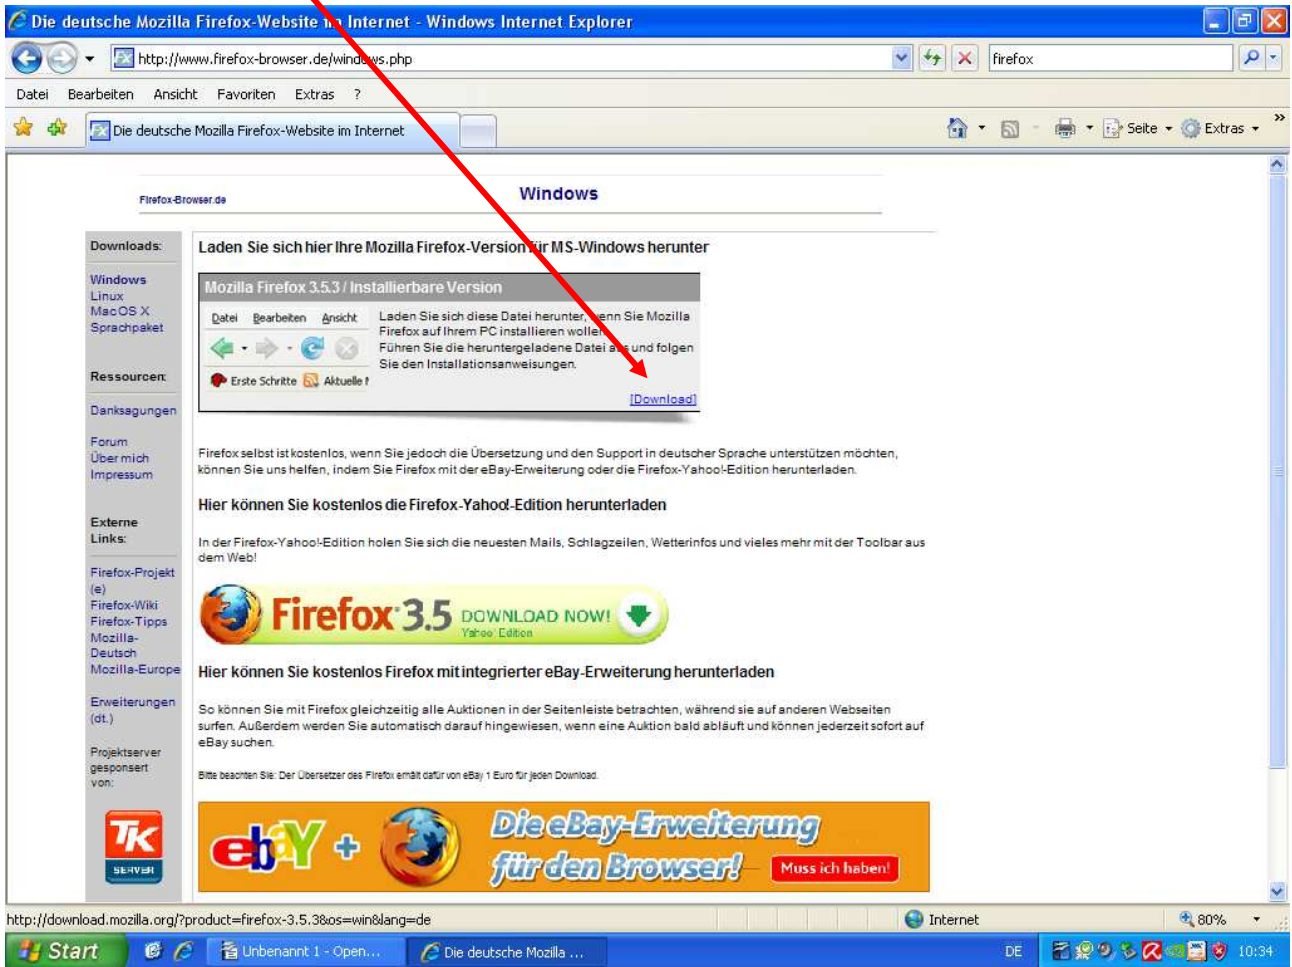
Die deutsche Mozilla Firefox-Website im Internet - Windows Internet Explorer

http://www.firefox-browser.de/windows.php

firefox

Datei Bearbeiten Ansicht Favoriten Extras ?

Die deutsche Mozilla Firefox-Website im Internet

Seite Extras

Firefox-Browser.de

Windows

Downloads:

Windows
Linux
MacOS X
Sprachpaket

Ressourcen:

Danksagungen

Forum
Über mich
Impressum

Externe Links:

Firefox-Projekt (e)
Firefox-Wiki
Firefox-Tipps
Mozilla-Deutsch
Mozilla-Europe

Erweiterungen (dt.)

Projektserver gesponsert von:

TK SERVER

Laden Sie sich hier Ihre Mozilla Firefox-Version für MS-Windows herunter

Mozilla Firefox 3.5.3 / Installierbare Version

Datei Bearbeiten Ansicht

Erste Schritte Aktuelle N

Laden Sie sich diese Datei herunter, wenn Sie Mozilla Firefox auf Ihrem PC installieren wollen. Führen Sie die heruntergeladene Datei aus und folgen Sie den Installationsanweisungen.

[Download]

Firefox selbst ist kostenlos, wenn Sie jedoch die Übersetzung und den Support in deutscher Sprache unterstützen möchten, können Sie uns helfen, indem Sie Firefox mit der eBay-Erweiterung oder die Firefox-Yahoo!-Edition herunterladen.

Hier können Sie kostenlos die Firefox-Yahoo!-Edition herunterladen

In der Firefox-Yahoo!-Edition holen Sie sich die neuesten Mails, Schlagzeilen, Wetterinfos und vieles mehr mit der Toolbar aus dem Web!

Firefox 3.5 DOWNLOAD NOW! Yahoo! Edition

Hier können Sie kostenlos Firefox mit integrierter eBay-Erweiterung herunterladen

So können Sie mit Firefox gleichzeitig alle Auktionen in der Seitenleiste betrachten, während sie auf anderen Webseiten surfen. Außerdem werden Sie automatisch darauf hingewiesen, wenn eine Auktion bald abläuft und können jederzeit sofort auf eBay suchen.

Bitte beachten Sie: Der Übersetzer des Firefox erhält dafür von eBay 1 Euro für jeden Download.

ebY + Die eBay-Erweiterung für den Browser! Muss ich haben!

http://download.mozilla.org/?product=firefox-3.5.3&os=win&lang=de

Internet

80%

Start

Unbenannt 1 - Open...

Die deutsche Mozilla ...

DE

10:34